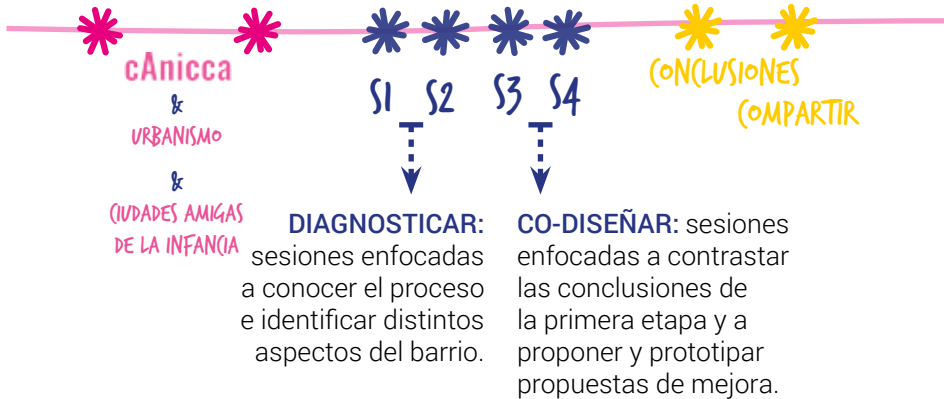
cAnicca
&
URBANISMO
&
CIUDADES AMIGAS DE LA INFANCIA

S1 S2 S3 S4

CONCLUSIONES
COMPARTIR

DIAGNOSTICAR: sesiones enfocadas a conocer el proceso e identificar distintos aspectos del barrio.

CO-DISEÑAR: sesiones enfocadas a contrastar las conclusiones de la primera etapa y a proponer y prototipar propuestas de mejora.